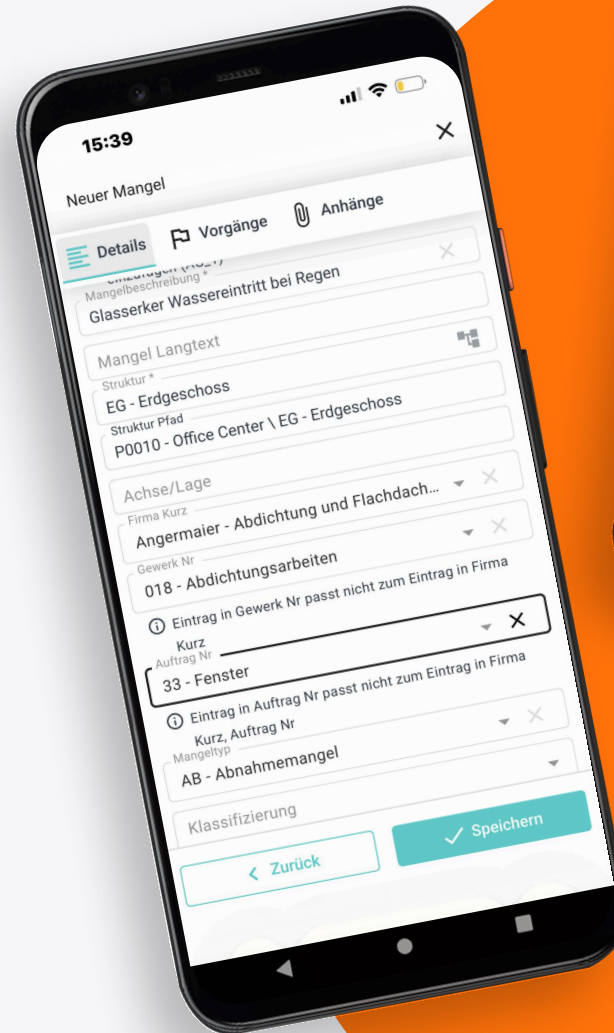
15:39

Neuer Mangel

Details

Vorgänge

Anhänge

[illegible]

Mangelbeschreibung *

Glasserker Wassereintritt bei Regen

Mangel Langtext

Struktur *

EG - Erdgeschoss

Struktur Pfad

P0010 - Office Center \ EG - Erdgeschoss

Achse/Lage

Firma Kurz

Angermaier - Abdichtung und Flachdach...

Gewerk Nr

018 - Abdichtungsarbeiten

Eintrag in Gewerk Nr passt nicht zum Eintrag in Firma Kurz

Auftrag Nr

33 - Fenster

Eintrag in Auftrag Nr passt nicht zum Eintrag in Firma Kurz, Auftrag Nr

Mangeltyp

AB - Abnahmemangel

Klassifizierung

Zurück

Speichern